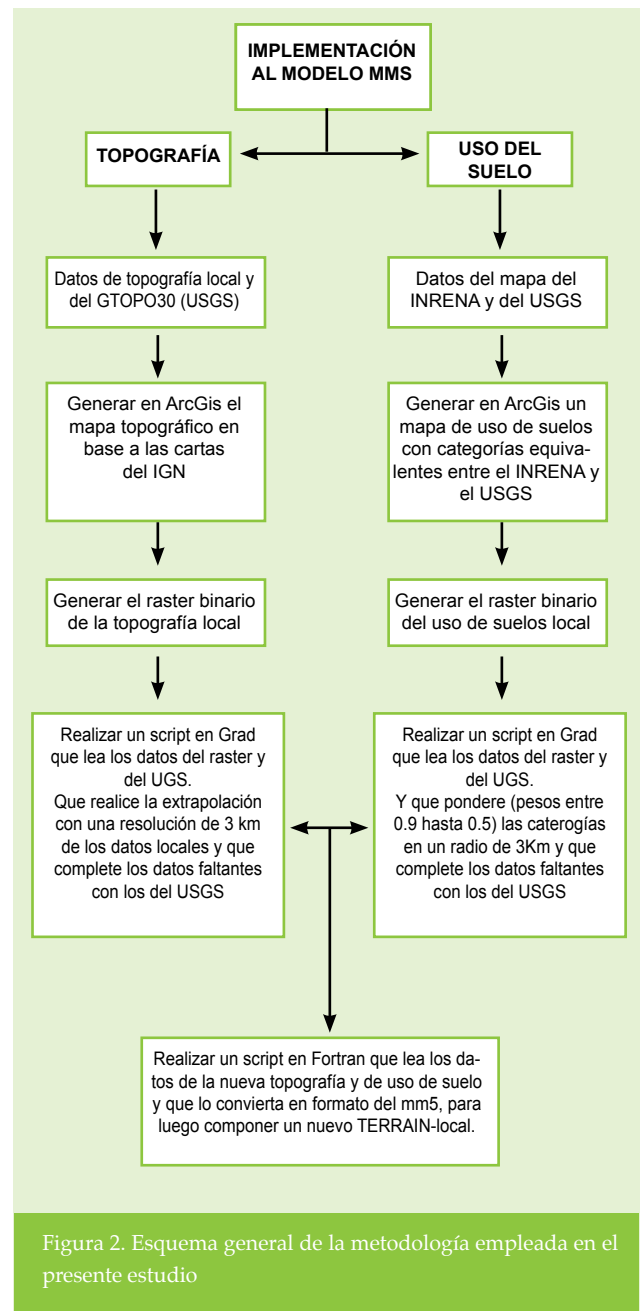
IMPLEMENTACIÓN AL MODELO MMS

TOPOGRAFÍA

USO DEL SUELO

Datos de topografía local y del GTOPO30 (USGS)

Datos del mapa del INRENA y del USGS

Generar en ArcGis el mapa topográfico en base a las cartas del IGN

Generar en ArcGis un mapa de uso de suelos con categorías equivalentes entre el INRENA y el USGS

Generar el raster binario de la topografía local

Generar el raster binario del uso de suelos local

Realizar un script en Grad que lea los datos del raster y del UGS.
Que realice la extrapolación con una resolución de 3 km de los datos locales y que complete los datos faltantes con los del USGS

Realizar un script en Grad que lea los datos del raster y del UGS.
Y que pondere (pesos entre 0.9 hasta 0.5) las caterogías en un radio de 3Km y que complete los datos faltantes con los del USGS

Realizar un script en Fortran que lea los datos de la nueva topografía y de uso de suelo y que lo convierta en formato del mm5, para luego componer un nuevo TERRAIN-local.

Figura 2. Esquema general de la metodología empleada en el presente estudio